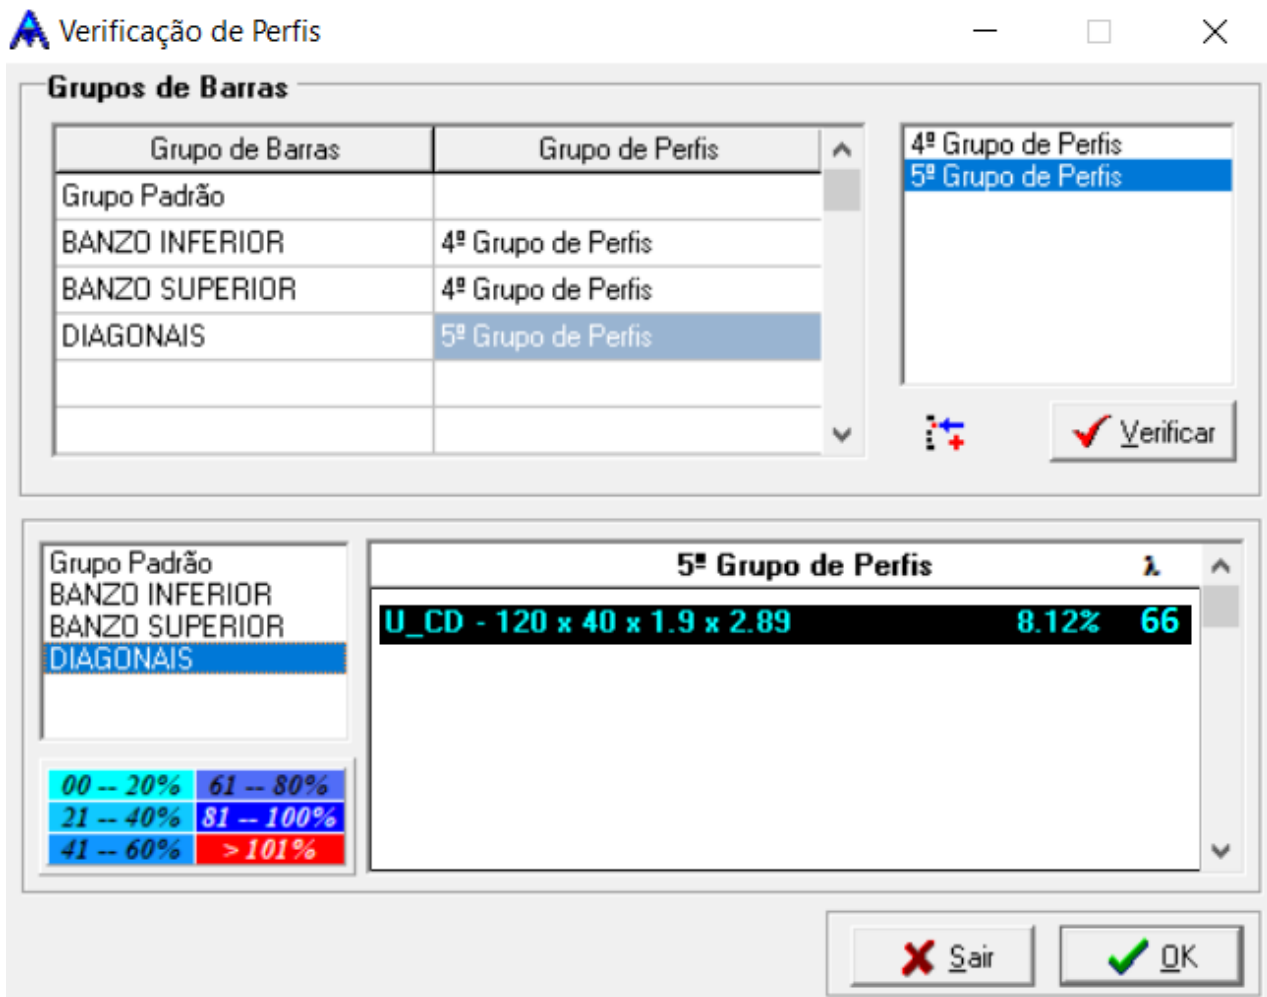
Verificação de Perfis

Grupos de Barras

| Grupo de Barras | Grupo de Perfis |
|---|---|
| Grupo Padrão | |
| BANZO INFERIOR | 4º Grupo de Perfis |
| BANZO SUPERIOR | 4º Grupo de Perfis |
| DIAGONAIS | 5º Grupo de Perfis |
| | |
| | |

4º Grupo de Perfis
5º Grupo de Perfis

Verificar

Grupo Padrão
BANZO INFERIOR
BANZO SUPERIOR
DIAGONAIS

| | |
|---|---|
| 00 -- 20% | 61 -- 80% |
| 21 -- 40% | 81 -- 100% |
| 41 -- 60% | > 101% |

5º Grupo de Perfis $\lambda$

U_CD - 120 x 40 x 1.9 x 2.89 8.12% 66

Sair
OK